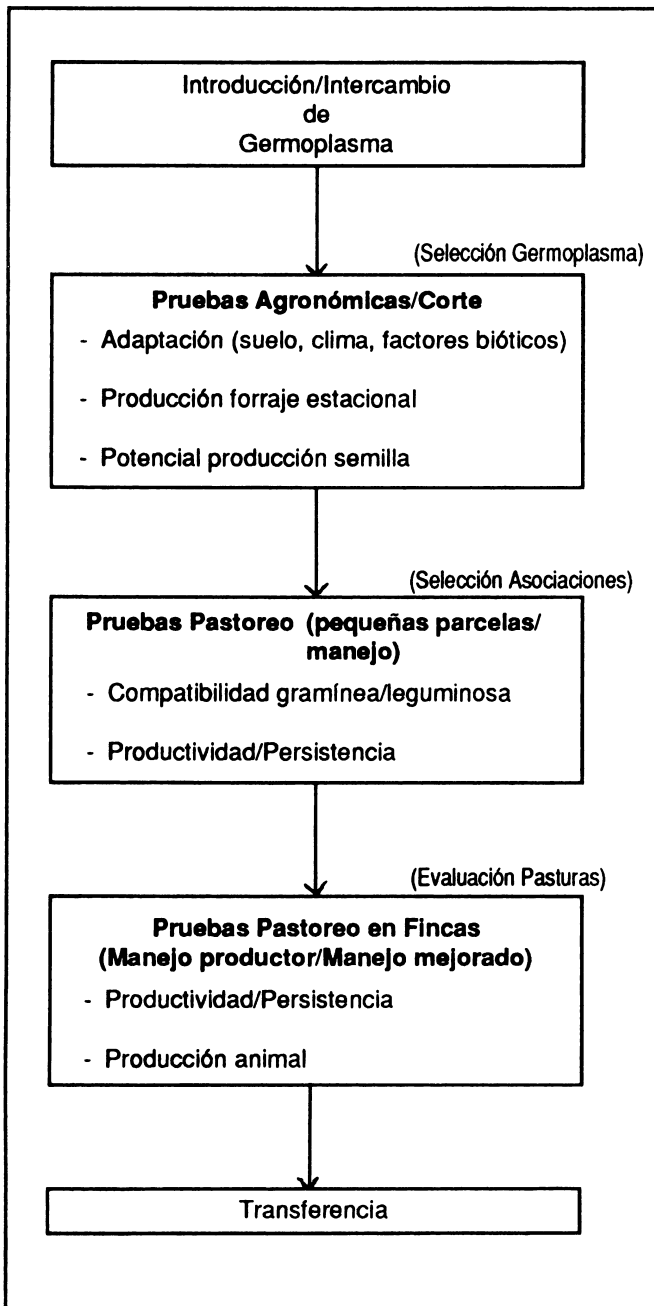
Introducción/Intercambio
de
Germoplasma

(Selección Germoplasma)

**Pruebas Agronómicas/Corte**
- Adaptación (suelo, clima, factores bióticos)
- Producción forraje estacional
- Potencial producción semilla

(Selección Asociaciones)

**Pruebas Pastoreo (pequeñas parcelas/ manejo)**
- Compatibilidad gramínea/leguminosa
- Productividad/Persistencia

(Evaluación Pasturas)

**Pruebas Pastoreo en Fincas (Manejo productor/Manejo mejorado)**
- Productividad/Persistencia
- Producción animal

Transferencia